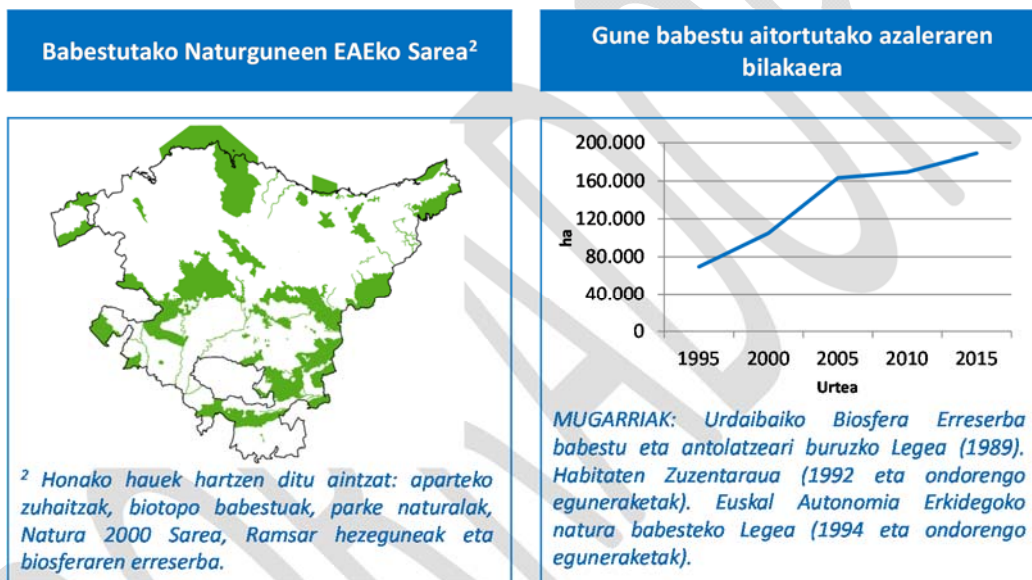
Babestutako Naturguneen EAEko Sarea²

Gune babestu aitortutako azaleraren bilakaera

200.000
160.000
120.000
80.000
40.000
0
ha
1995 2000 2005 2010 2015
Urtea

² Honako hauek hartzen ditu aintzat: aparteko zuhaitzak, biotopo babestuak, parke naturalak, Natura 2000 Sarea, Ramsar hezeguneak eta biosferaren erreserba.

MUGARRIAK: Urdaibaiko Biosfera Erreserba babestu eta antolatzeari buruzko Legea (1989). Habitaten Zuzentaraua (1992 eta ondorengo eguneraketak). Euskal Autonomia Erkidegoko natura babesteko Legea (1994 eta ondorengo eguneraketak).